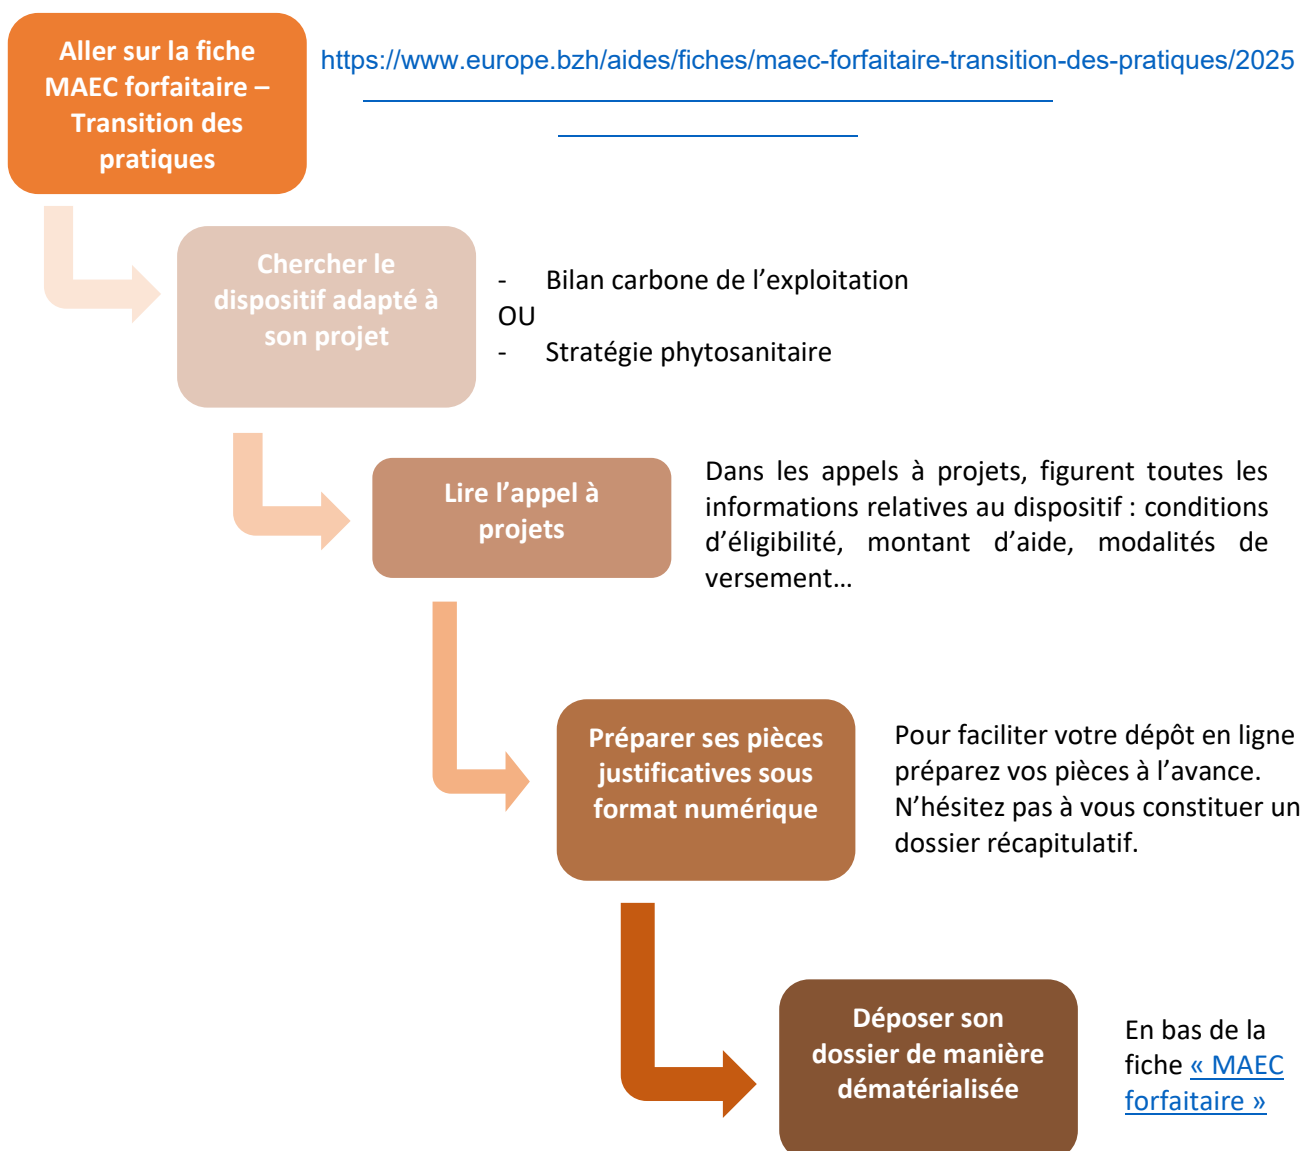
Aller sur la fiche MAEC forfaitaire – Transition des pratiques

https://www.europe.bzh/aides/fiches/maec-forfaitaire-transition-des-pratiques/2025

Chercher le dispositif adapté à son projet

- Bilan carbone de l'exploitation
OU
- Stratégie phytosanitaire

Lire l'appel à projets

Dans les appels à projets, figurent toutes les informations relatives au dispositif : conditions d'éligibilité, montant d'aide, modalités de versement…

Préparer ses pièces justificatives sous format numérique

Pour faciliter votre dépôt en ligne préparez vos pièces à l'avance. N'hésitez pas à vous constituer un dossier récapitulatif.

Déposer son dossier de manière dématérialisée

En bas de la fiche « MAEC forfaitaire »